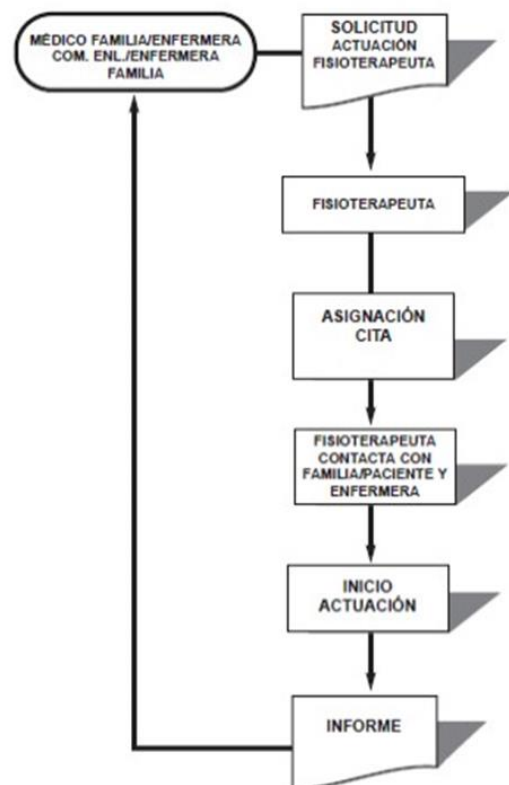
MÉDICO FAMILIA/ENFERMERA COM. ENL./ENFERMERA FAMILIA

SOLICITUD ACTUACIÓN FISIOTERAPEUTA

FISIOTERAPEUTA

ASIGNACIÓN CITA

FISIOTERAPEUTA CONTACTA CON FAMILIA/PACIENTE Y ENFERMERA

INICIO ACTUACIÓN

INFORME